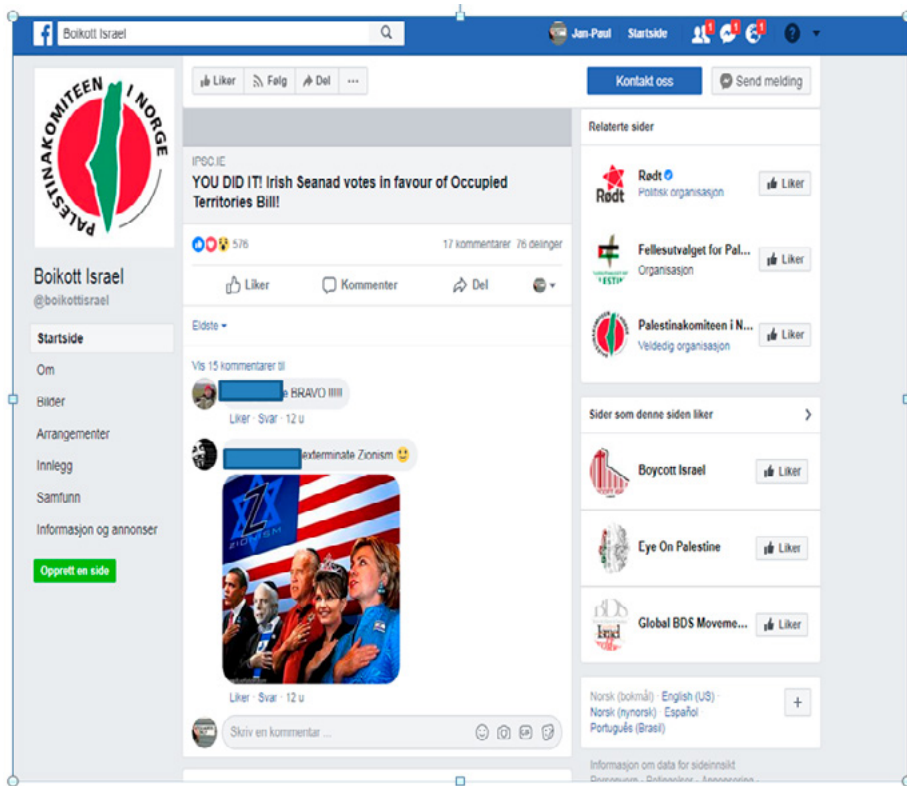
Boikott Israel

Jan-Paul Startside

PALESTINAKOMITEEN I NORGE

Boikott Israel
@boikottisrael

Startside
Om
Bilder
Arrangementer
Innlegg
Samfunn
Informasjon og annonser

Opprett en side

Liker Følg Del ···

Kontakt oss Send melding

IPSC.IE
YOU DID IT! Irish Seanad votes in favour of Occupied Territories Bill!

576 17 kommentarer 76 delinger

Liker Kommenter Del

Eldste

Vis 15 kommentarer til

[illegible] e BRAVO !!!!!
Liker · Svar · 12 u

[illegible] exterminate Zionism 🙂

ZIONISM

Liker · Svar · 12 u

Skriv en kommentar ...

Relaterte sider

Rødt
Rødt
Politisk organisasjon
Liker

Fellesutvalget for Pal...
Organisasjon
Liker

Palestinakomiteen i N...
Veldedig organisasjon
Liker

Sider som denne siden liker

Boycott Israel
Liker

Eye On Palestine
Liker

Global BDS Moveme...
Liker

Norsk (bokmål) · English (US) · Norsk (nynorsk) · Español · Português (Brasil)

Informasjon om data for sideinnsikt
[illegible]